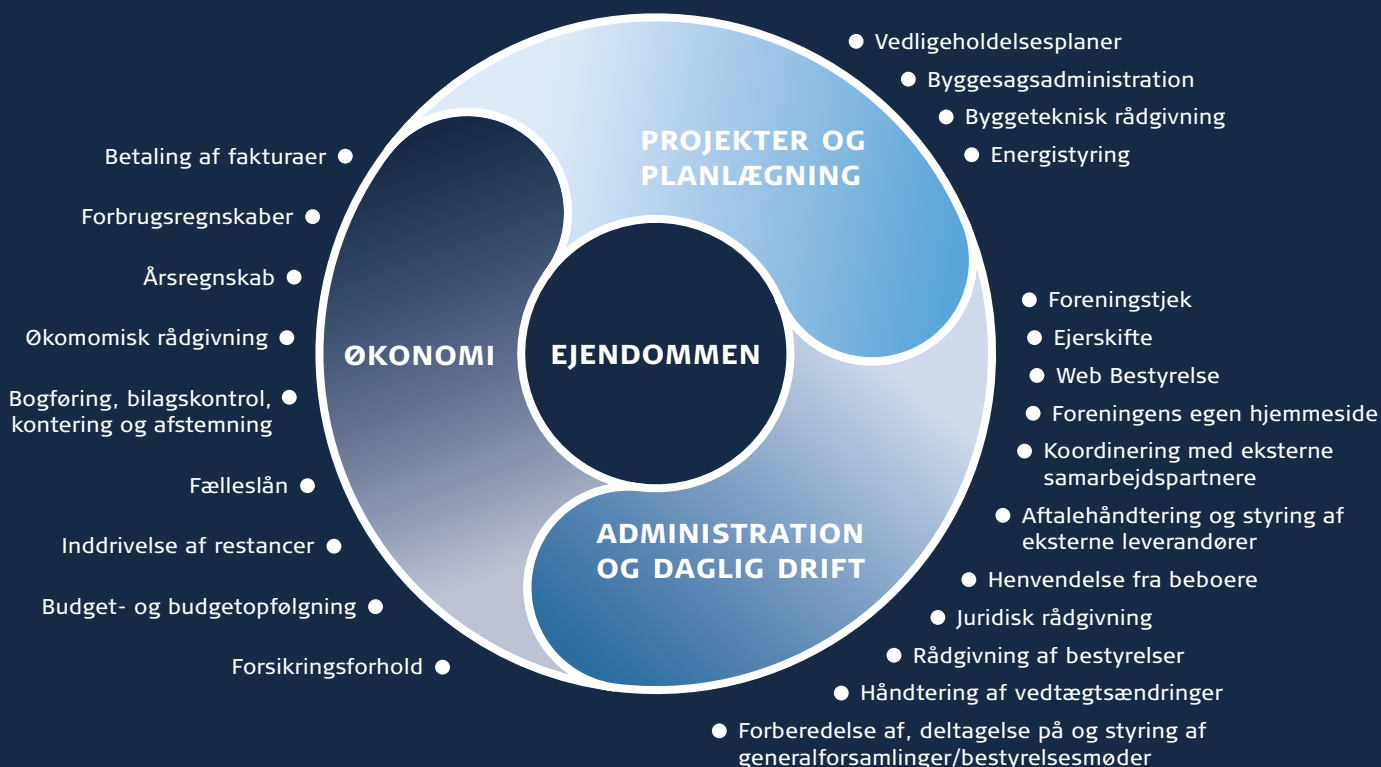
Vedligeholdelsesplaner
Byggesagsadministration
Byggeteknisk rådgivning
Energistyring

PROJEKTER OG PLANLÆGNING

Betaling af fakturaer
Forbrugsregnskaber
Årsregnskab
Økomomisk rådgivning
Bogføring, bilagskontrol, kontering og afstemning
Fælleslån
Inddrivelse af restancer
Budget- og budgetopfølgning
Forsikringsforhold

ØKONOMI

EJENDOMMEN

Foreningstjek
Ejerskifte
Web Bestyrelse
Foreningens egen hjemmeside
Koordinering med eksterne samarbejdspartnere
Aftalehåndtering og styring af eksterne leverandører
Henvendelse fra beboere
Juridisk rådgivning
Rådgivning af bestyrelser
Håndtering af vedtægtsændringer
Forberedelse af, deltagelse på og styring af generalforsamlinger/bestyrelsesmøder

ADMINISTRATION OG DAGLIG DRIFT